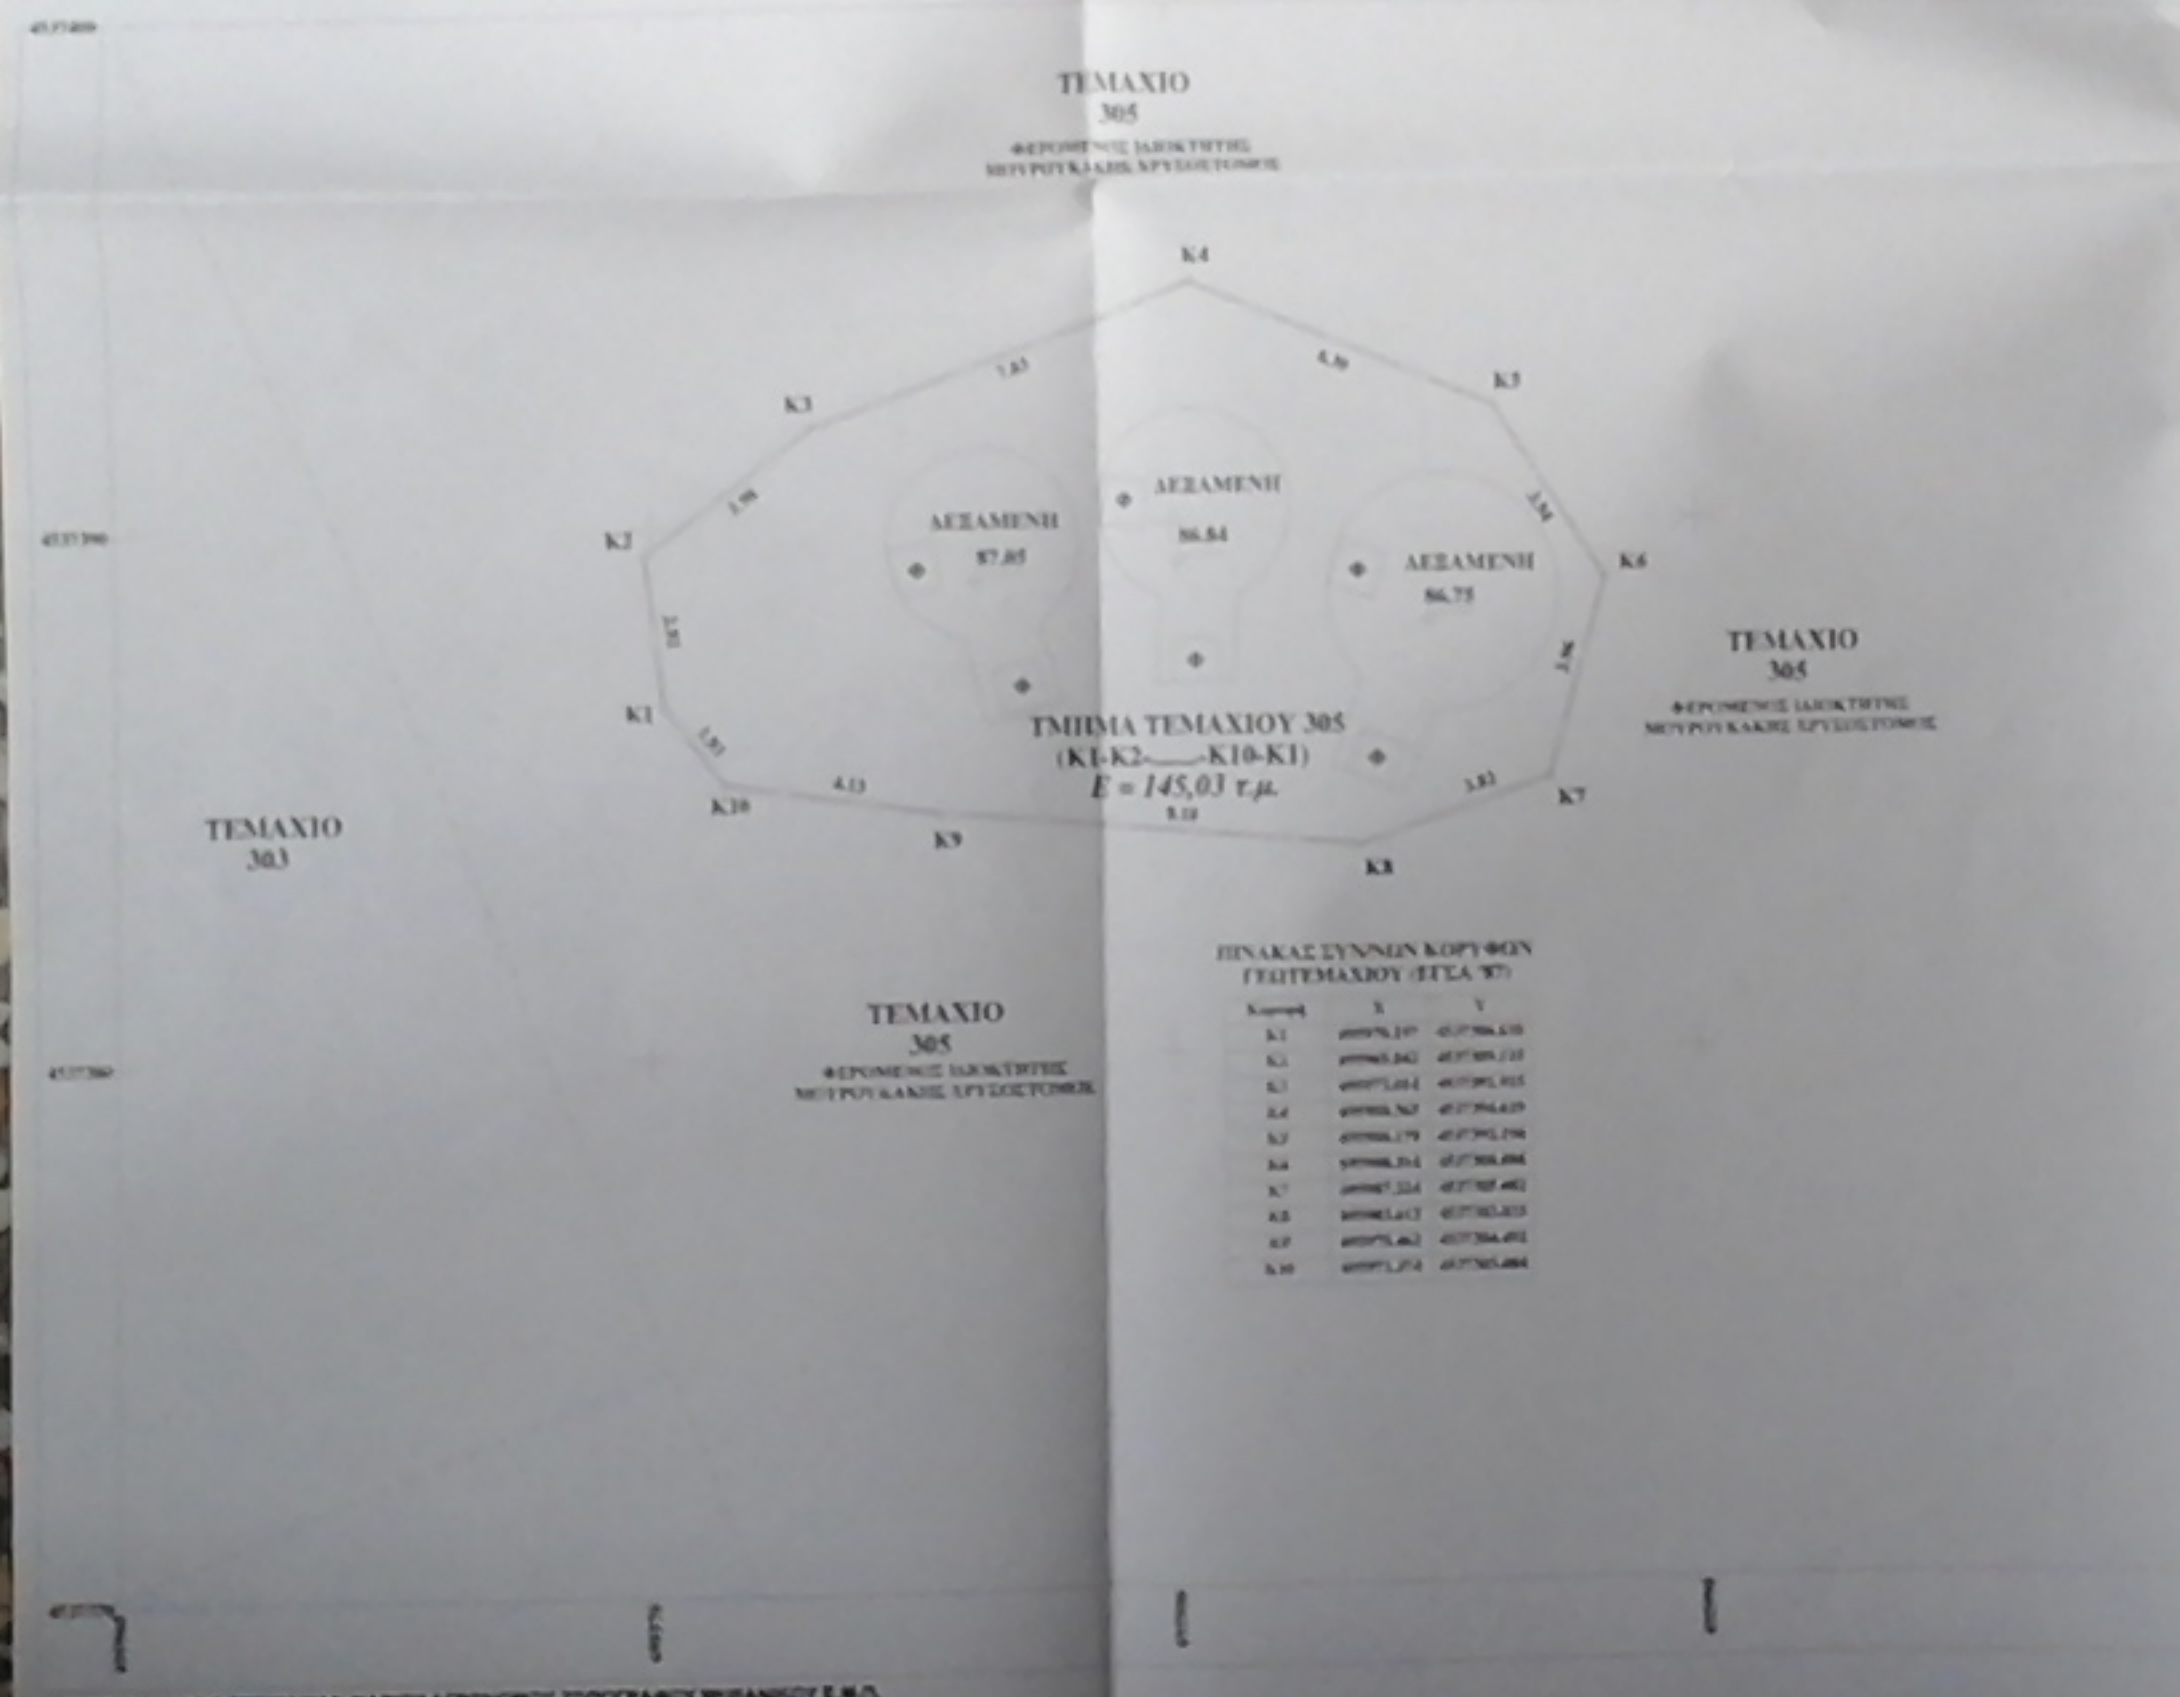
ΤΕΜΑΧΙΟ
305
ΦΕΡΟΜΕΝΟΣ ΙΔΙΟΚΤΗΤΗΣ
ΜΟΥΡΟΥΚΑΚΗΣ ΧΡΥΣΟΣΤΟΜΟΣ

K4

3,83

4,30

K3

K5

ΔΕΞΑΜΕΝΗ

3,98

ΔΕΞΑΜΕΝΗ

3,54

K2

87,05

86,84

ΔΕΞΑΜΕΝΗ

K6

86,75

3,52

3,96

ΤΕΜΑΧΙΟ
305
ΦΕΡΟΜΕΝΟΣ ΙΔΙΟΚΤΗΤΗΣ
ΜΟΥΡΟΥΚΑΚΗΣ ΧΡΥΣΟΣΤΟΜΟΣ

K1

ΤΜΗΜΑ ΤΕΜΑΧΙΟΥ 305
(K1-K2-......-K10-K1)
E = 145,03 τ.μ.

3,51

4,13

3,83

K10

9,18

K7

ΤΕΜΑΧΙΟ
303

K9

K8

ΠΙΝΑΚΑΣ ΣΥΝΤΕΤΑΓΜΕΝΩΝ ΚΟΡΥΦΩΝ ΓΕΩΤΕΜΑΧΙΟΥ (ΕΓΣΑ '87)

ΤΕΜΑΧΙΟ
305
ΦΕΡΟΜΕΝΟΣ ΙΔΙΟΚΤΗΤΗΣ
ΜΟΥΡΟΥΚΑΚΗΣ ΧΡΥΣΟΣΤΟΜΟΣ

| Κορυφή | X | Y |
|---|---|---|
| K1 | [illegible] | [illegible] |
| K2 | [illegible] | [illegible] |
| K3 | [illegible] | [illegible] |
| K4 | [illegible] | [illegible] |
| K5 | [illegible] | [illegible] |
| K6 | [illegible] | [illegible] |
| K7 | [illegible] | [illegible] |
| K8 | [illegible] | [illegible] |
| K9 | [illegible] | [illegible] |
| K10 | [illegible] | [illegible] |

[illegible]